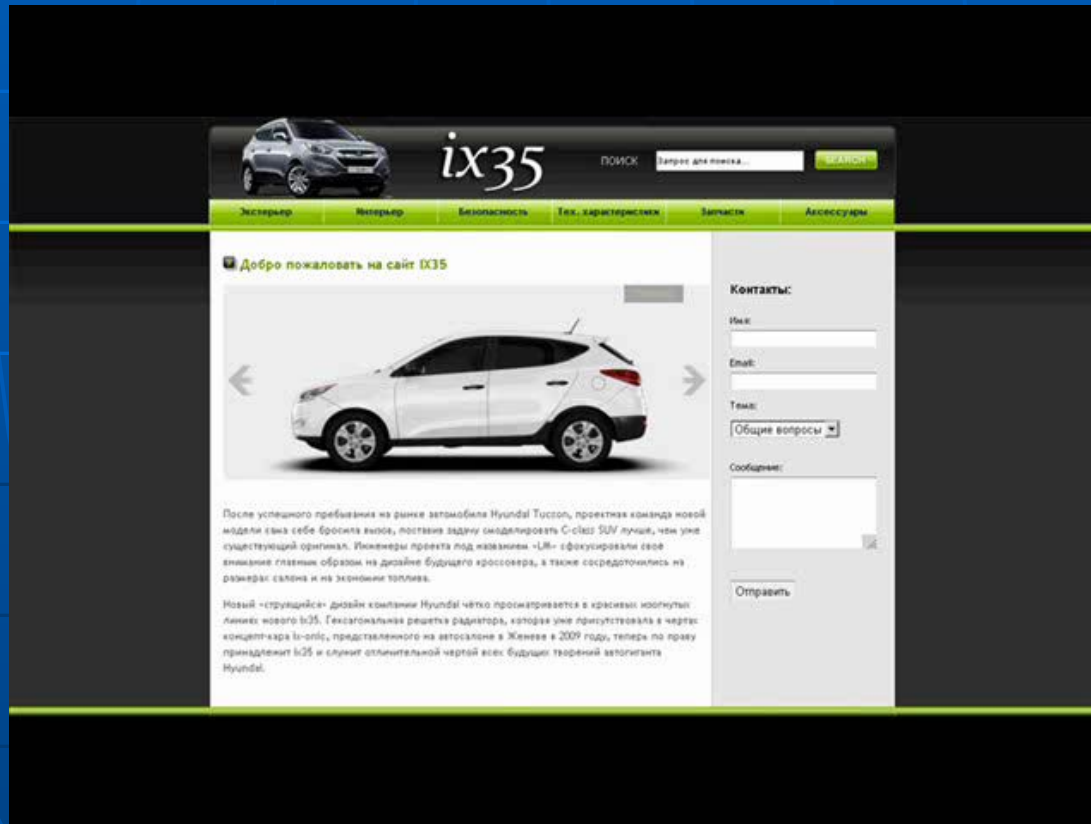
ix35

ПОИСК

Запрос для поиска...

SEARCH

Экстерьер | Интерьер | Безопасность | Тех. характеристики | Запчасти | Аксессуары

Добро пожаловать на сайт IX35

После успешного пребывания на рынке автомобиля Hyundai Tuccon, проектная команда новой модели сама себе бросила вызов, поставив задачу смоделировать C-class SUV лучше, чем уже существующий оригинал. Инженеры проекта под названием «LM» сфокусировали своё внимание главным образом на дизайне будущего кроссовера, а также сосредоточились на размерах салона и на экономии топлива.

Новый «струящийся» дизайн компании Hyundai чётко просматривается в красивых изогнутых линиях нового ix35. Гексагональная решетка радиатора, которая уже присутствовала в чертах концепт-кара ix-onic, представленного на автосалоне в Женеве в 2009 году, теперь по праву принадлежит ix35 и служит отличительной чертой всех будущих творений автогиганта Hyundai.

Контакты:

Имя:

Email:

Тема:

Общие вопросы

Сообщение:

Отправить